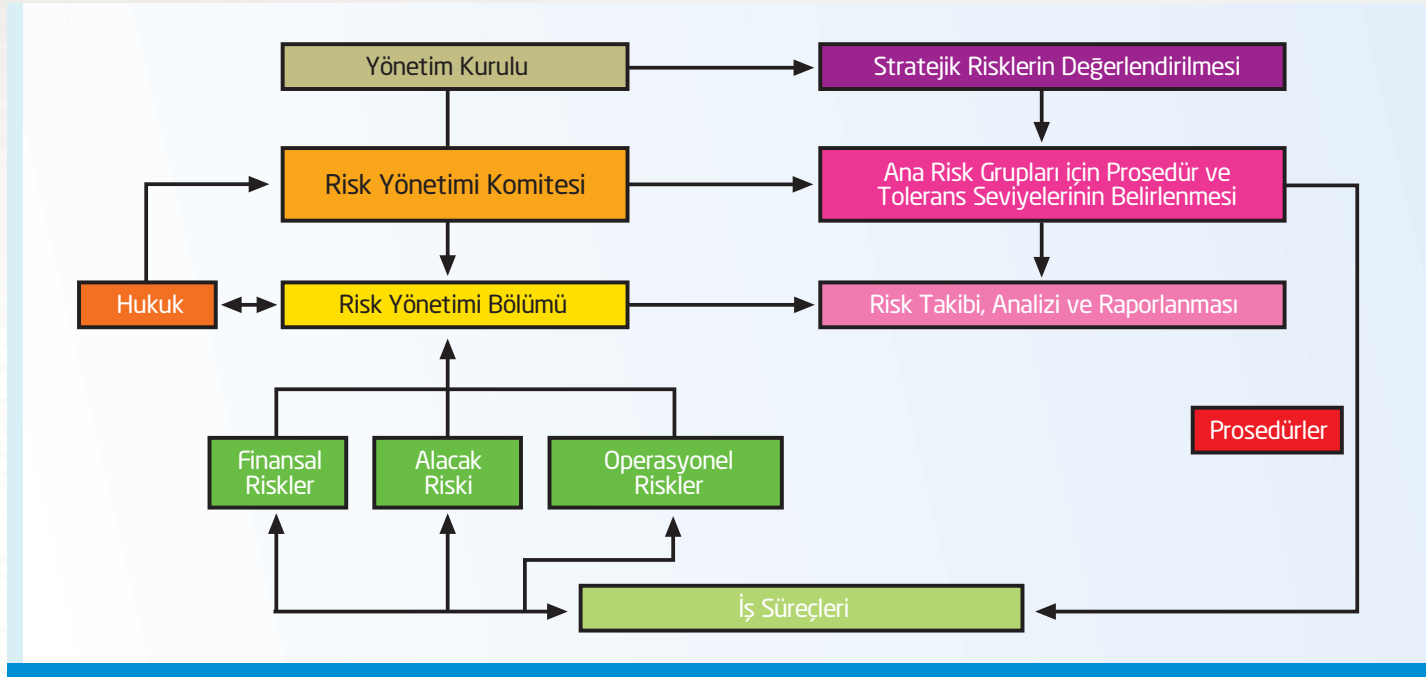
Yönetim Kurulu

Stratejik Risklerin Değerlendirilmesi

Risk Yönetimi Komitesi

Ana Risk Grupları için Prosedür ve Tolerans Seviyelerinin Belirlenmesi

Hukuk

Risk Yönetimi Bölümü

Risk Takibi, Analizi ve Raporlanması

Prosedürler

Finansal Riskler

Alacak Riski

Operasyonel Riskler

İş Süreçleri